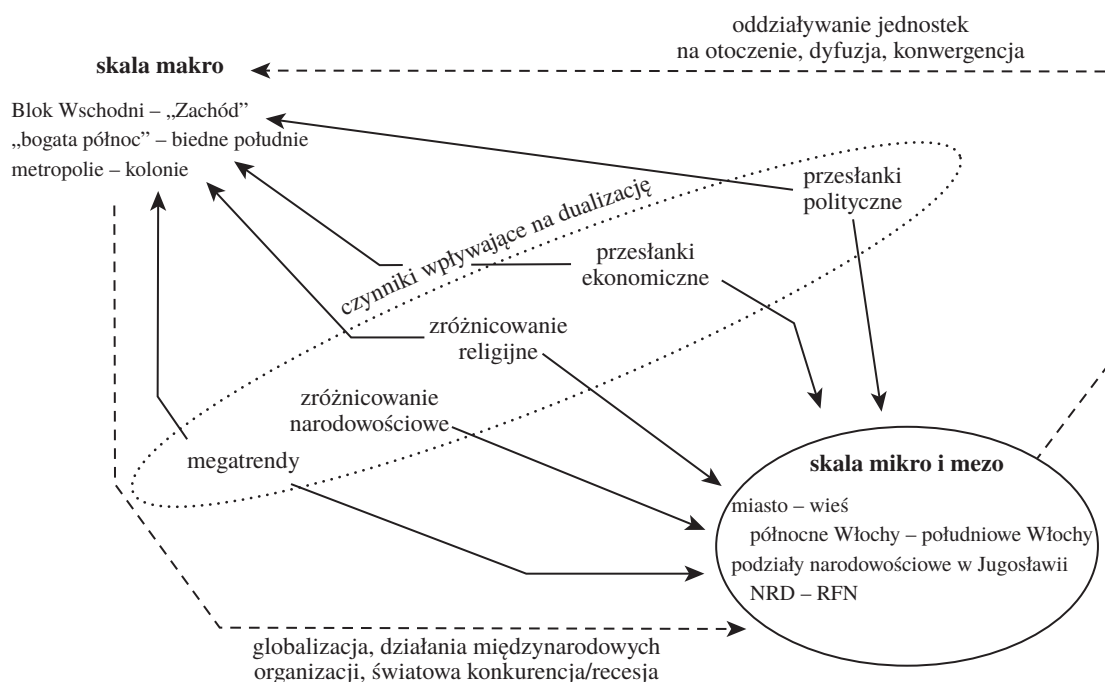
oddziaływanie jednostek na otoczenie, dyfuzja, konwergencja

**skala makro**

Blok Wschodni – „Zachód”
„bogata północ” – biedne południe
metropolie – kolonie

czynniki wpływające na dualizację

przesłanki polityczne

przesłanki ekonomiczne

zróżnicowanie religijne

zróżnicowanie narodowościowe

megatrendy

**skala mikro i mezo**

miasto – wieś
północne Włochy – południowe Włochy
podziały narodowościowe w Jugosławii
NRD – RFN

globalizacja, działania międzynarodowych organizacji, światowa konkurencja/recesja